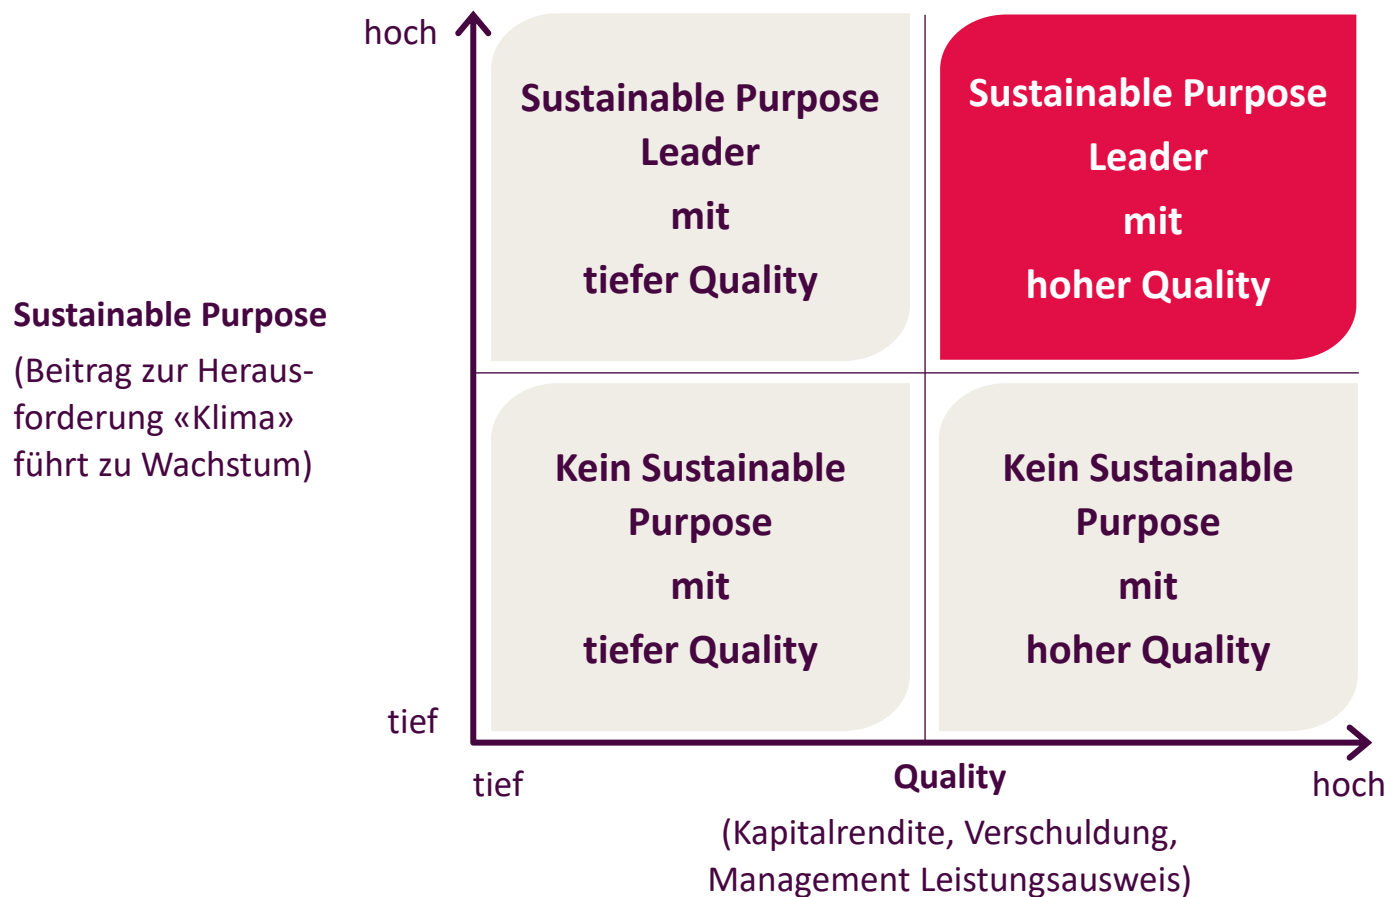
hoch

Sustainable Purpose Leader

mit

tiefer Quality

Sustainable Purpose Leader

mit

hoher Quality

Sustainable Purpose

(Beitrag zur Herausforderung «Klima» führt zu Wachstum)

Kein Sustainable Purpose

mit

tiefer Quality

Kein Sustainable Purpose

mit

hoher Quality

tief

tief

Quality

(Kapitalrendite, Verschuldung, Management Leistungsausweis)

hoch